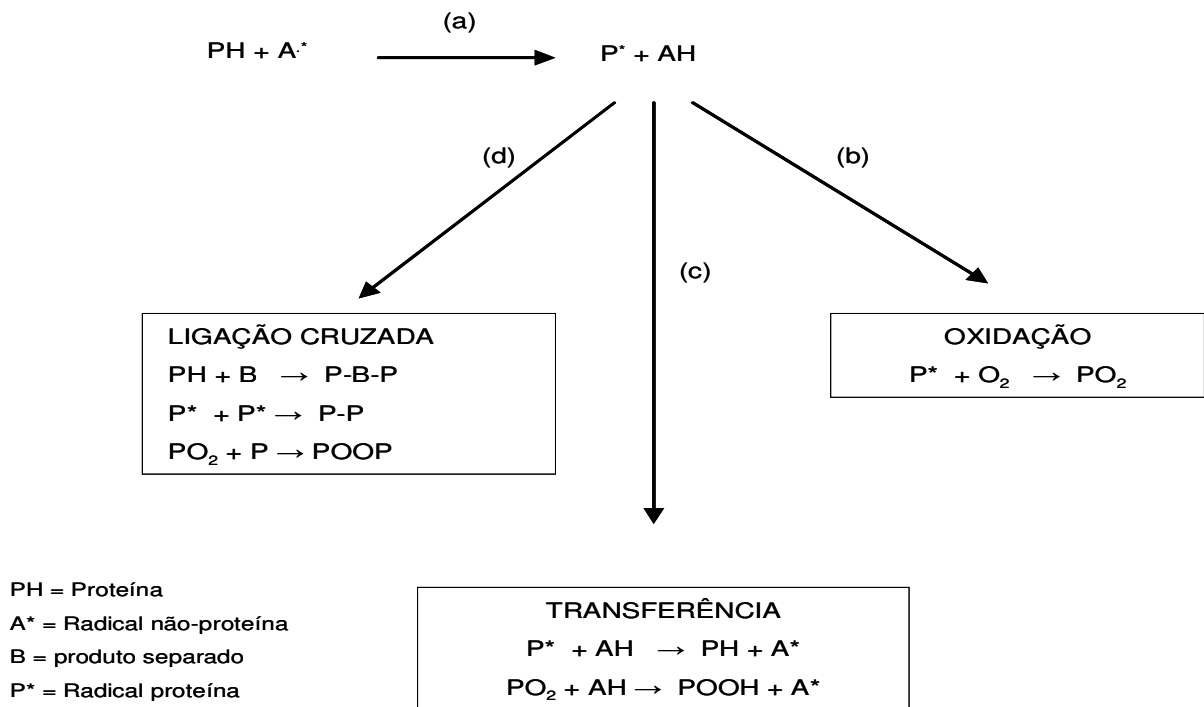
(a)

PH + $A^{\cdot *}$ $\rightarrow$ $P^*$ + AH

(d)

(c)

(b)

LIGAÇÃO CRUZADA
PH + B $\rightarrow$ P-B-P
$P^*$ + $P^*$ $\rightarrow$ P-P
$PO_2$ + P $\rightarrow$ POOP

OXIDAÇÃO
$P^*$ + $O_2$ $\rightarrow$ $PO_2$

PH = Proteína
A* = Radical não-proteína
B = produto separado
P* = Radical proteína

TRANSFERÊNCIA
$P^*$ + AH $\rightarrow$ PH + $A^*$
$PO_2$ + AH $\rightarrow$ POOH + $A^*$